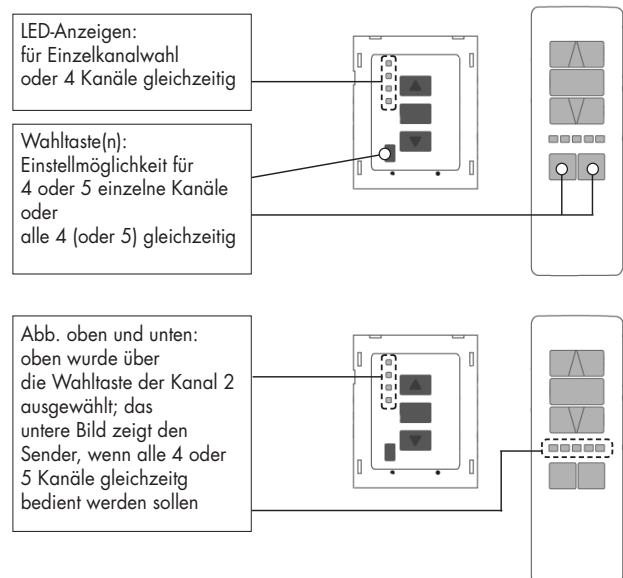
LED-Anzeigen:
für Einzelkanalwahl
oder 4 Kanäle gleichzeitig

Wahltaste(n):
Einstellmöglichkeit für
4 oder 5 einzelne Kanäle
oder
alle 4 (oder 5) gleichzeitig

Abb. oben und unten:
oben wurde über
die Wahltaste der Kanal 2
ausgewählt; das
untere Bild zeigt den
Sender, wenn alle 4 oder
5 Kanäle gleichzeitig
bedient werden sollen